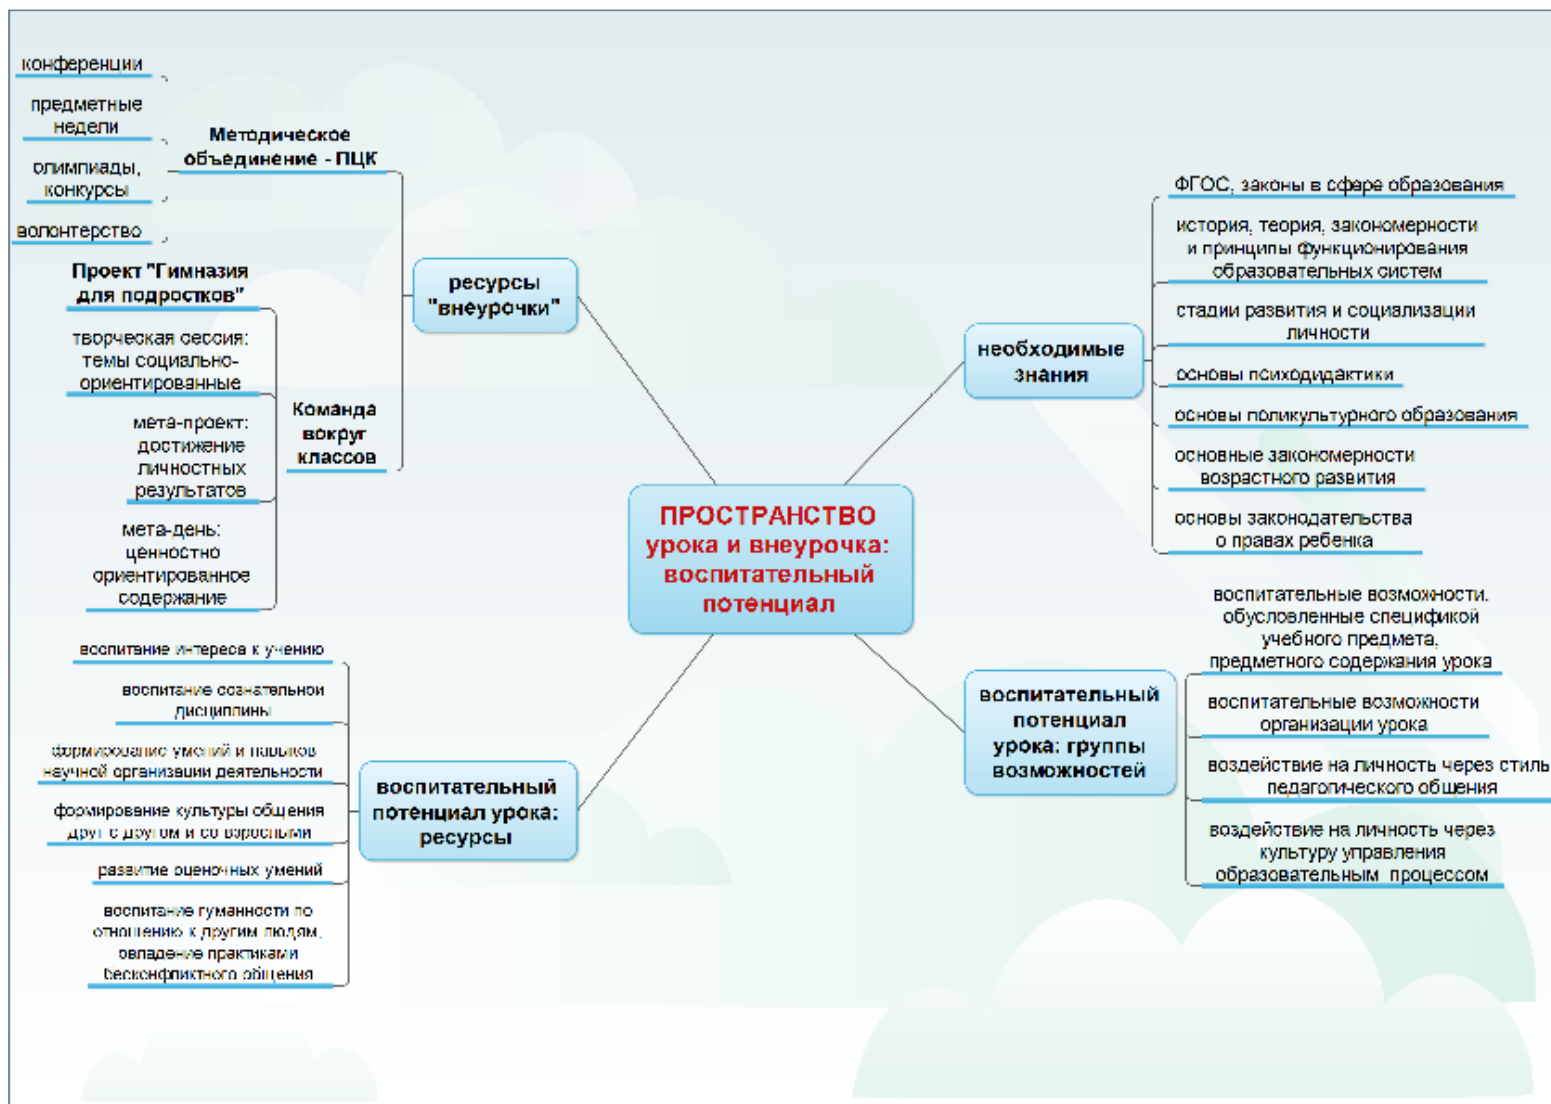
ПРОСТРАНСТВО урока и внеурочка: воспитательный потенциал

ресурсы "внеурочки"

Методическое объединение - ПЦК

конференции

предметные недели

олимпиады, конкурсы

волонтерство

Команда вокруг классов

Проект "Гимназия для подростков"

творческая сессия: темы социально-ориентированные

мета-проект: достижение личностных результатов

мета-день: ценностно ориентированное содержание

воспитательный потенциал урока: ресурсы

воспитание интереса к учению

воспитание сознательной дисциплины

формирование умений и навыков научной организации деятельности

формирование культуры общения друг с другом и со взрослыми

развитие оценочных умений

воспитание гуманности по отношению к другим людям, овладение практиками бесконфликтного общения

необходимые знания

ФГОС, законы в сфере образования

история, теория, закономерности и принципы функционирования образовательных систем

стадии развития и социализации личности

основы психодидактики

основы поликультурного образования

основные закономерности возрастного развития

основы законодательства о правах ребенка

воспитательный потенциал урока: группы возможностей

воспитательные возможности, обусловленные спецификой учебного предмета, предметного содержания урока

воспитательные возможности организации урока

воздействие на личность через стиль педагогического общения

воздействие на личность через культуру управления образовательным процессом